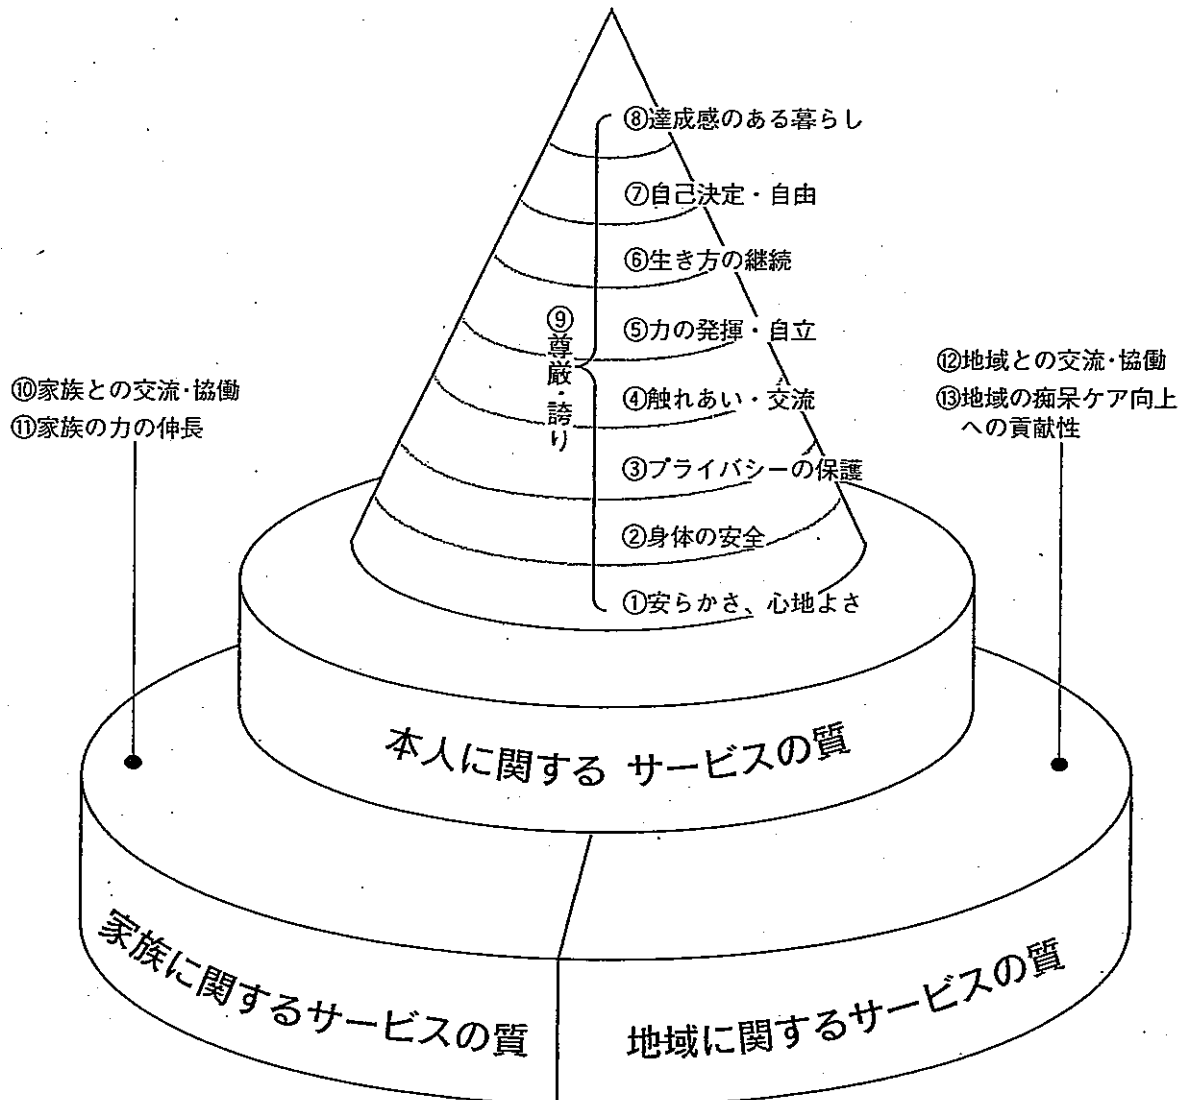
⑧達成感のある暮らし

⑦自己決定・自由

⑥生き方の継続

⑤力の発揮・自立

⑨尊厳・誇り

④触れあい・交流

③プライバシーの保護

②身体の安全

①安らかさ、心地よさ

⑩家族との交流·協働
⑪家族の力の伸長

⑫地域との交流·協働
⑬地域の痴呆ケア向上への貢献性

本人に関する サービスの質

家族に関するサービスの質

地域に関するサービスの質